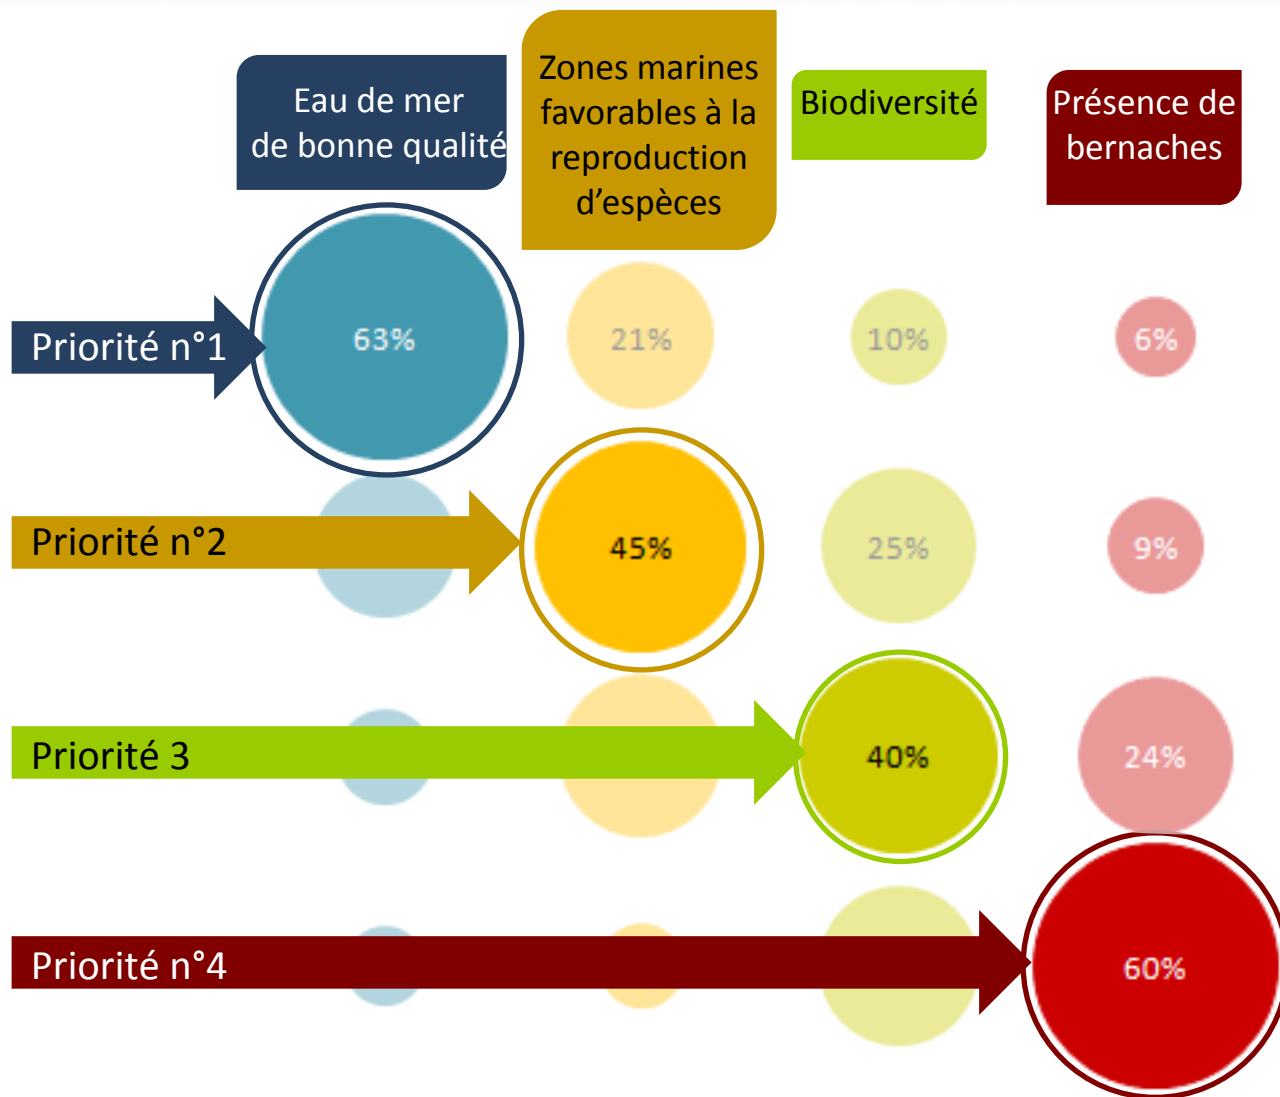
Eau de mer de bonne qualité

Zones marines favorables à la reproduction d'espèces

Biodiversité

Présence de bernaches

Priorité n°1

63%

21%

10%

6%

Priorité n°2

45%

25%

9%

Priorité 3

40%

24%

Priorité n°4

60%